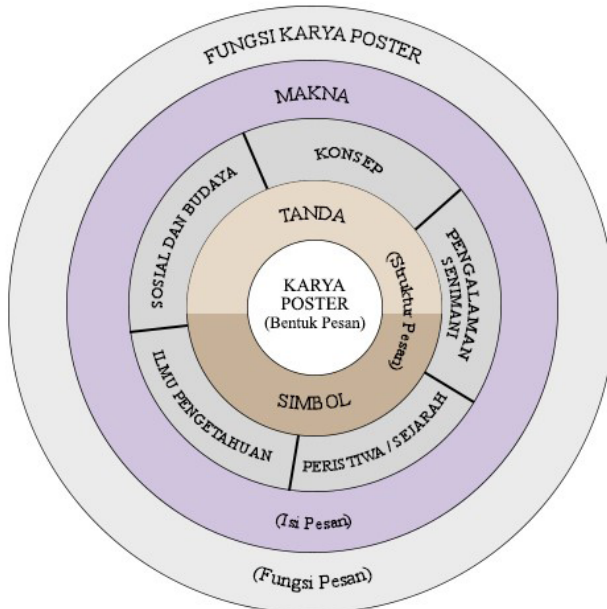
FUNGSI KARYA POSTER

MAKNA

KONSEP

SOSIAL DAN BUDAYA

PENGALAMAN SENIMAN

TANDA

(Struktur Pesan)

KARYA POSTER (Bentuk Pesan)

SIMBOL

ILMU PENGETAHUAN

PERISTIWA / SEJARAH

(Isi Pesan)

(Fungsi Pesan)